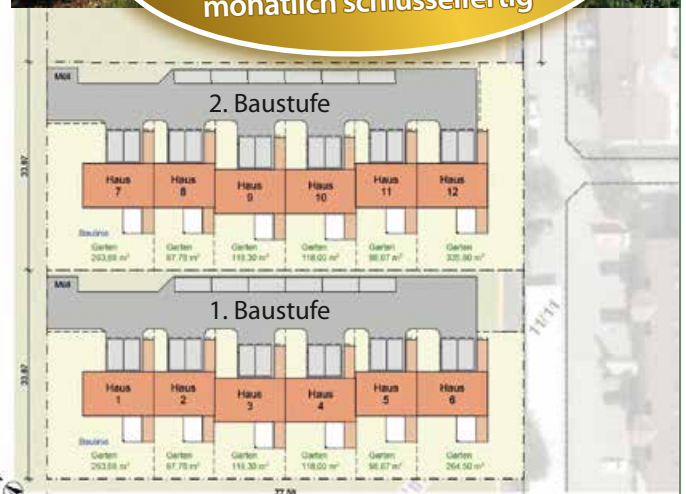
monatlich schlüsselfertig

Müll

2. Baustufe

33,87

Haus 7

Haus 8

Haus 9

Haus 10

Haus 11

Haus 12

Bauinsel

Garten 253,55 m²

Garten 97,75 m²

Garten 115,30 m²

Garten 118,00 m²

Garten 96,67 m²

Garten 335,80 m²

Müll

1. Baustufe

33,87

Haus 1

Haus 2

Haus 3

Haus 4

Haus 5

Haus 6

Bauinsel

Garten 253,55 m²

Garten 97,75 m²

Garten 115,30 m²

Garten 118,00 m²

Garten 96,67 m²

Garten 264,50 m²

77,50